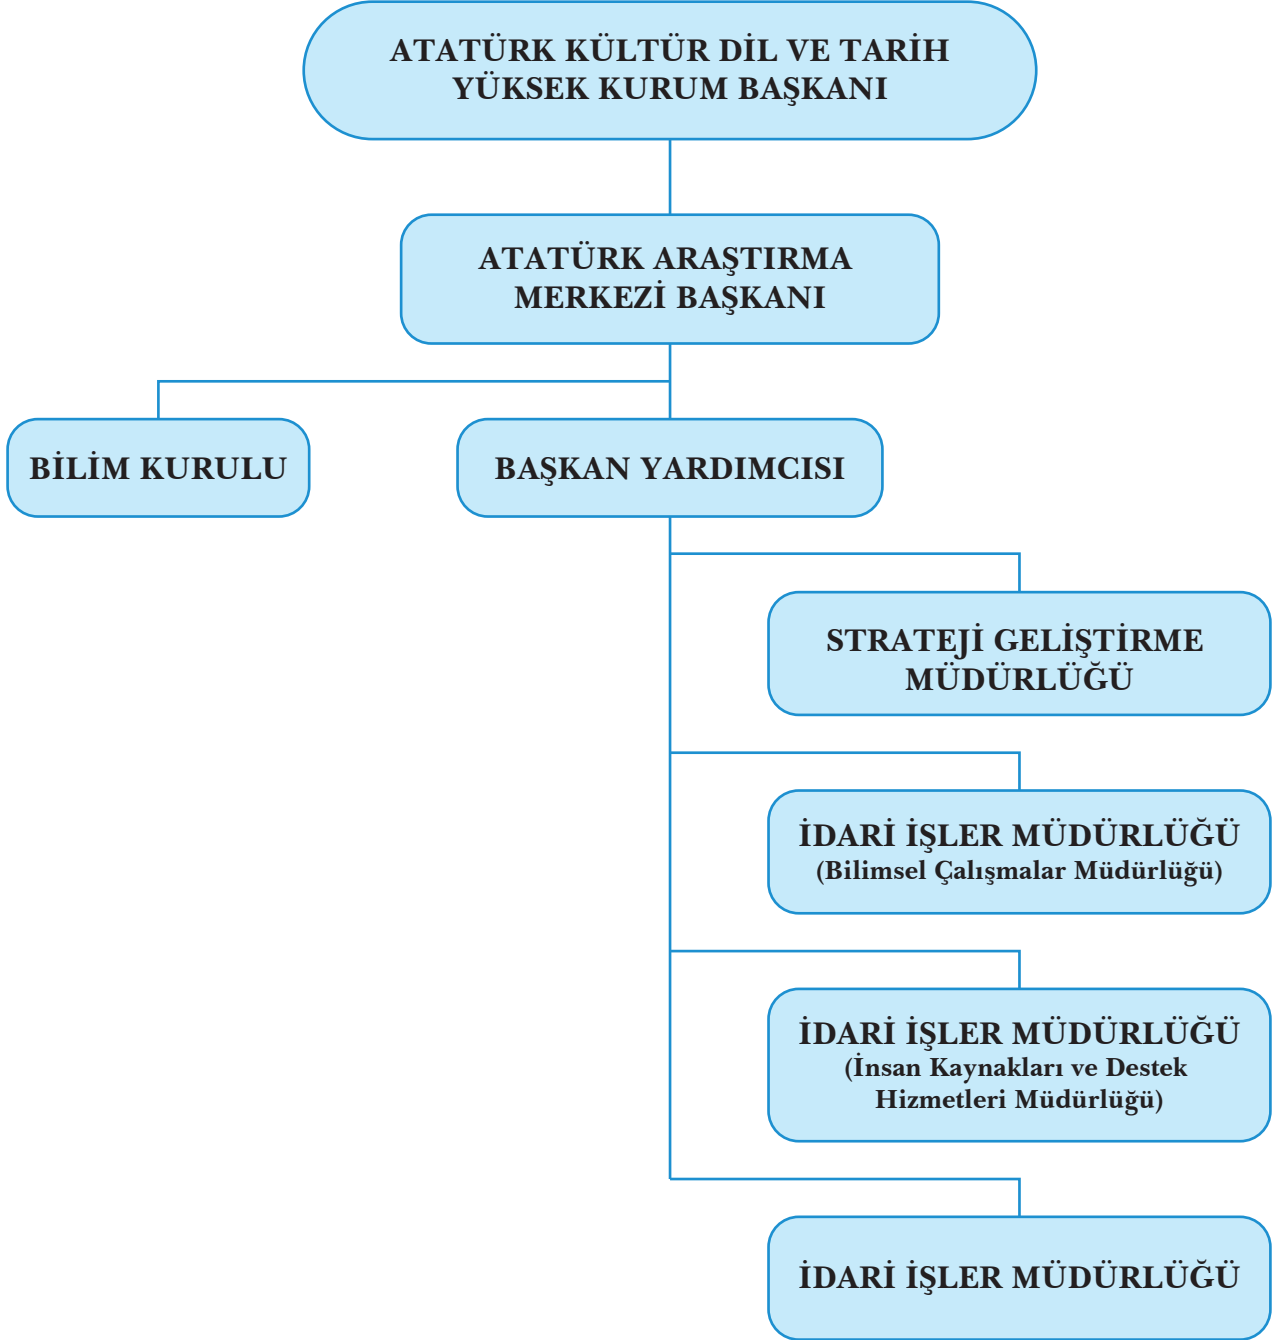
ATATÜRK KÜLTÜR DİL VE TARİH YÜKSEK KURUM BAŞKANI

ATATÜRK ARAŞTIRMA MERKEZİ BAŞKANI

BİLİM KURULU

BAŞKAN YARDIMCISI

STRATEJİ GELİŞTİRME MÜDÜRLÜĞÜ

İDARİ İŞLER MÜDÜRLÜĞÜ
(Bilimsel Çalışmalar Müdürlüğü)

İDARİ İŞLER MÜDÜRLÜĞÜ
(İnsan Kaynakları ve Destek Hizmetleri Müdürlüğü)

İDARİ İŞLER MÜDÜRLÜĞÜ